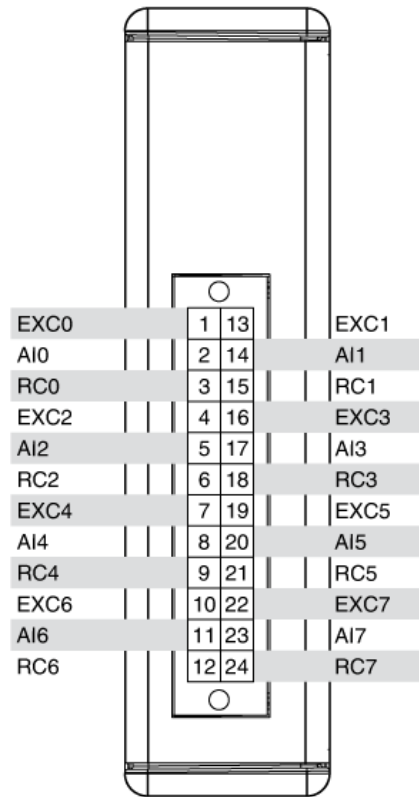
| | | | |
|---|---|---|---|
| EXC0 | 1 | 13 | EXC1 |
| AI0 | 2 | 14 | AI1 |
| RC0 | 3 | 15 | RC1 |
| EXC2 | 4 | 16 | EXC3 |
| AI2 | 5 | 17 | AI3 |
| RC2 | 6 | 18 | RC3 |
| EXC4 | 7 | 19 | EXC5 |
| AI4 | 8 | 20 | AI5 |
| RC4 | 9 | 21 | RC5 |
| EXC6 | 10 | 22 | EXC7 |
| AI6 | 11 | 23 | AI7 |
| RC6 | 12 | 24 | RC7 |